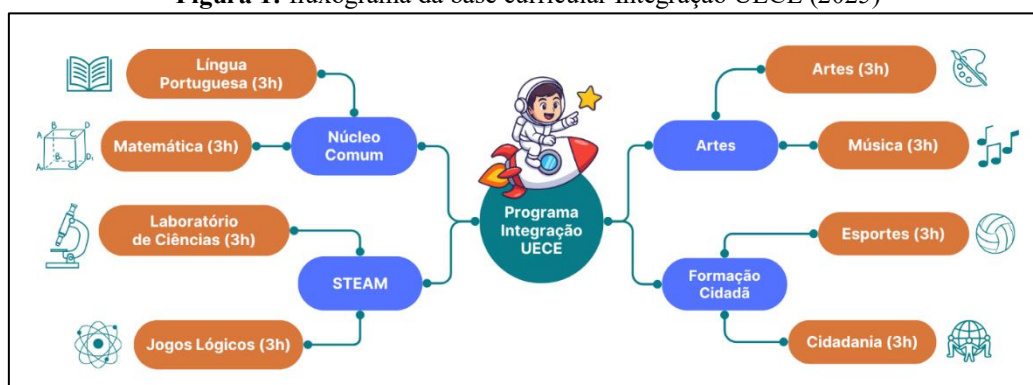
Figura 1: fluxograma da base curricular Integração UECE (2025)

Língua Portuguesa (3h)

Matemática (3h)

Núcleo Comum

Laboratório de Ciências (3h)

STEAM

Jogos Lógicos (3h)

Programa Integração UECE

Artes (3h)

Artes

Música (3h)

Esportes (3h)

Formação Cidadã

Cidadania (3h)

A B C D A₁ B₁ D₁